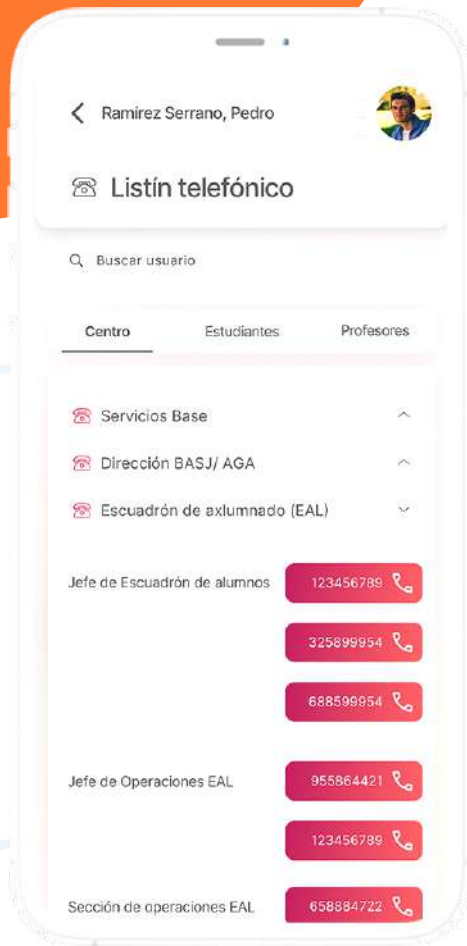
Ramirez Serrano, Pedro

Listín telefónico

Buscar usuario

Centro
Estudiantes
Profesores

Servicios Base

Dirección BASJ/ AGA

Escuadrón de axlumnado (EAL)

Jefe de Escuadrón de alumnos
123456789
325899954
688599954

Jefe de Operaciones EAL
955864421
123456789

Sección de operaciones EAL
658884722